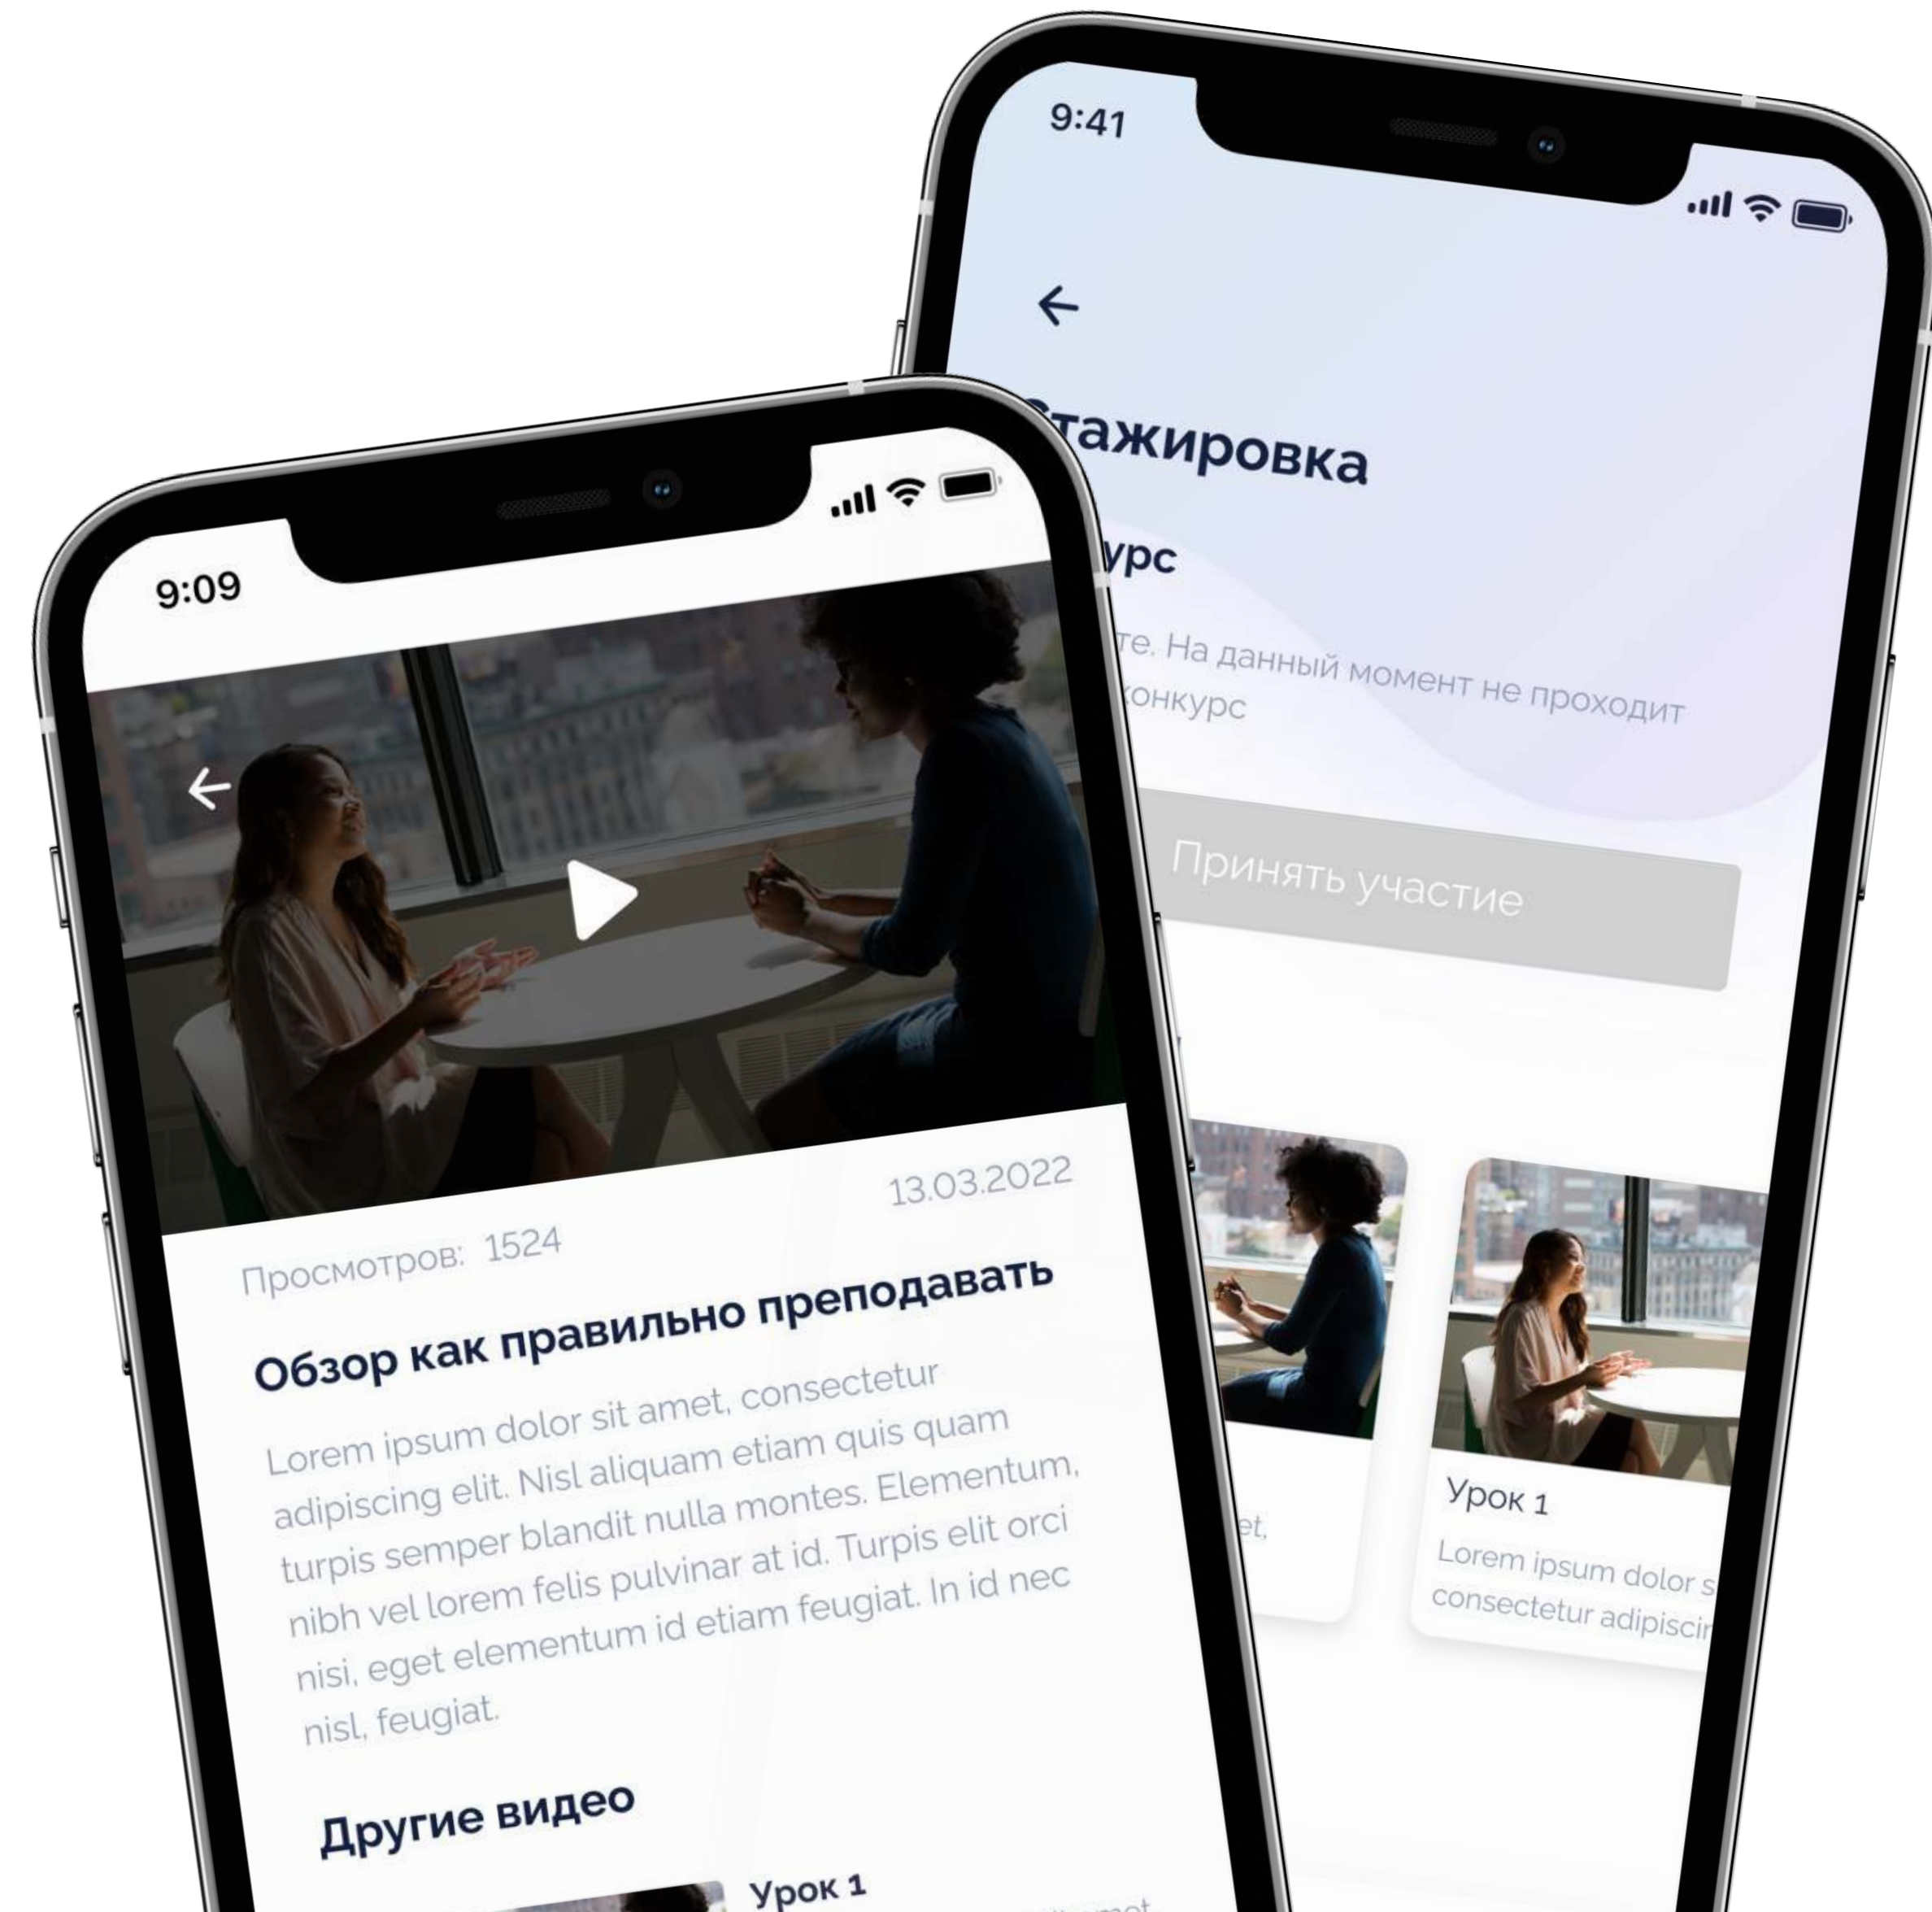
9:41

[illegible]тажировка

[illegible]урс

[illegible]те. На данный момент не проходит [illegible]онкурс

Принять участие

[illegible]et,

Урок 1

Lorem ipsum dolor s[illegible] consectetur adipiscin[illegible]

9:09

13.03.2022

Просмотров: 1524

Обзор как правильно преподавать

Lorem ipsum dolor sit amet, consectetur adipiscing elit. Nisl aliquam etiam quis quam turpis semper blandit nulla montes. Elementum, nibh vel lorem felis pulvinar at id. Turpis elit orci nisi, eget elementum id etiam feugiat. In id nec nisl, feugiat.

Другие видео

Урок 1

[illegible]